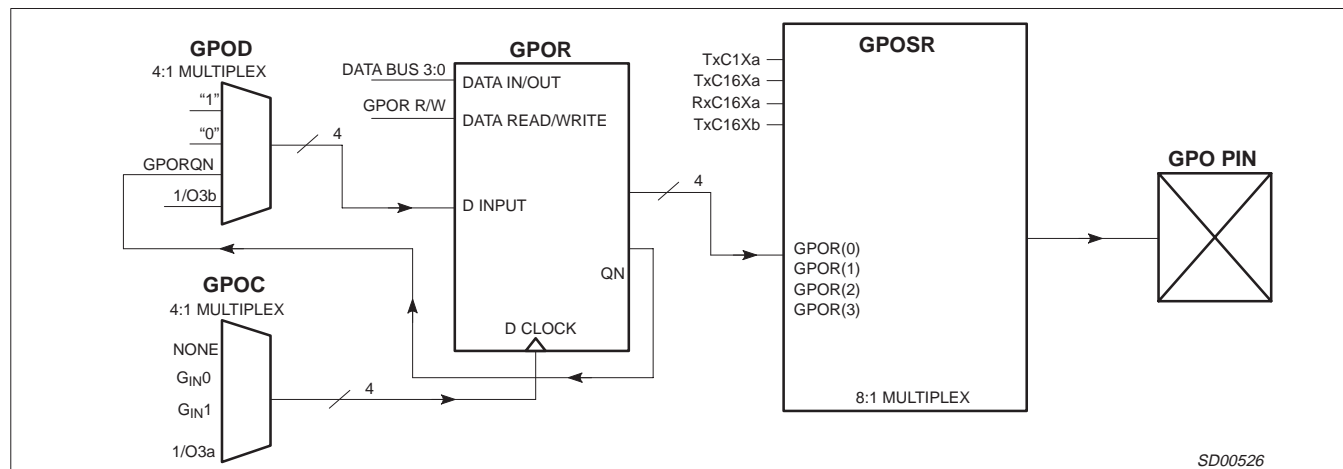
GPOD
4:1 MULTIPLEX
"1"
"0"
GPORQN
1/O3b

4

GPOR
DATA BUS 3:0
DATA IN/OUT
GPOR R/W
DATA READ/WRITE
D INPUT
QN
D CLOCK

4

GPOSR
TxC1Xa
TxC16Xa
RxC16Xa
TxC16Xb
GPOR(0)
GPOR(1)
GPOR(2)
GPOR(3)
8:1 MULTIPLEX

GPO PIN

GPOC
4:1 MULTIPLEX
NONE
$G_{IN}0$
$G_{IN}1$
1/O3a

4

SD00526